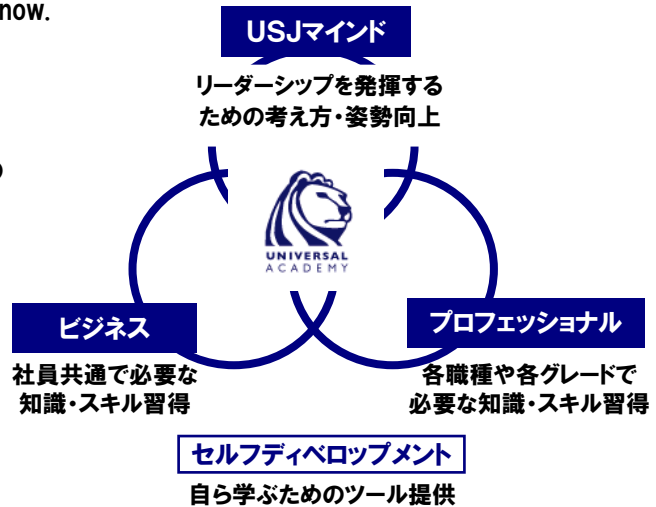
now.

USJマインド

リーダーシップを発揮するための考え方・姿勢向上

UNIVERSAL ACADEMY

ビジネス

社員共通で必要な知識・スキル習得

プロフェッショナル

各職種や各グレードで必要な知識・スキル習得

セルフディベロップメント

自ら学ぶためのツール提供